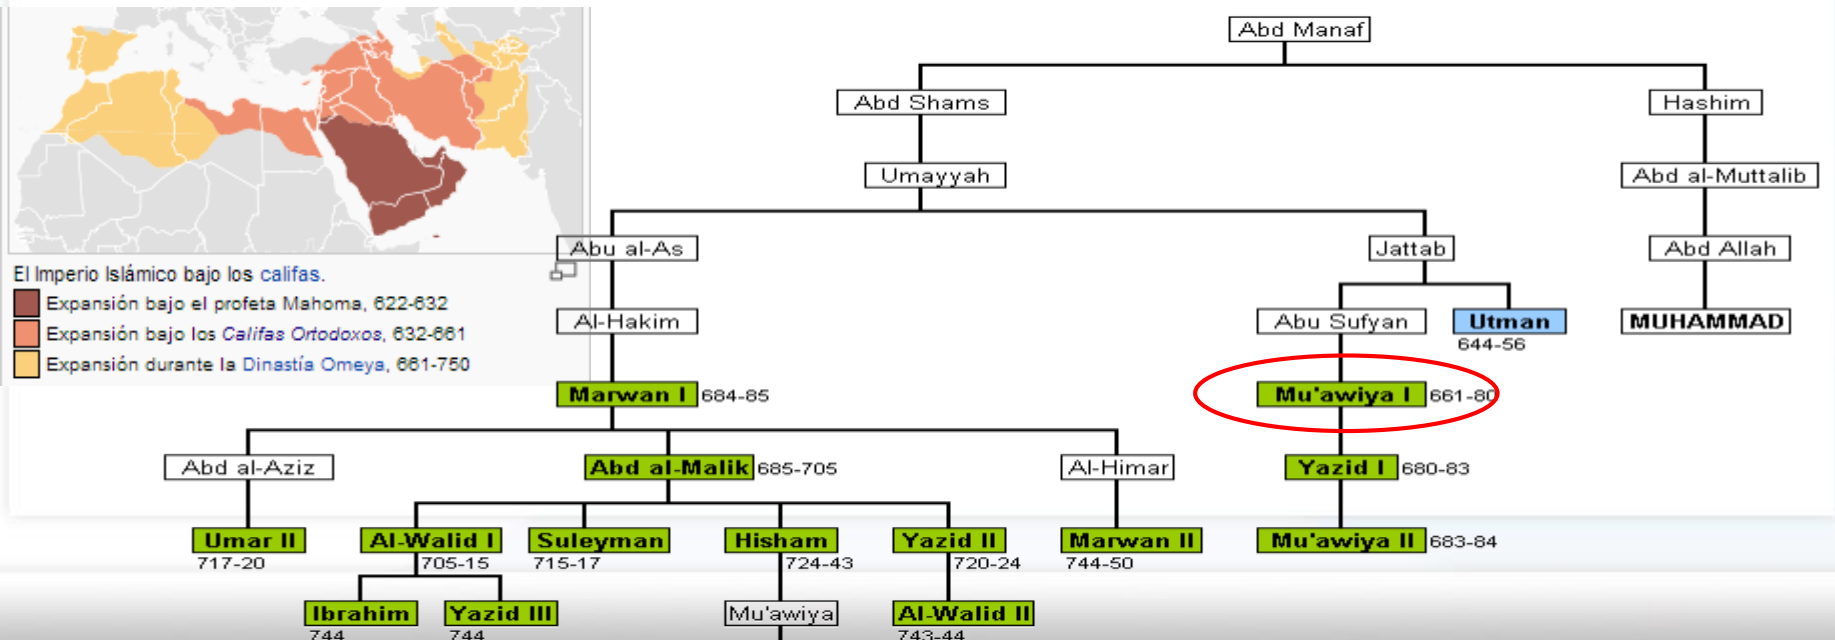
El Imperio Islámico bajo los califas.
Expansión bajo el profeta Mahoma, 622-632
Expansión bajo los Califas Ortodoxos, 632-661
Expansión durante la Dinastía Omeya, 661-750

Abd Manaf
Abd Shams
Hashim
Umayyah
Abd al-Muttalib
Abu al-As
Jattab
Abd Allah
Al-Hakim
Abu Sufyan
Utman
644-56
MUHAMMAD
Marwan I 684-85
Mu'awiya I 661-80
Abd al-Aziz
Abd al-Malik 685-705
Al-Himar
Yazid I 680-83
Umar II
717-20
Al-Walid I
705-15
Suleyman
715-17
Hisham
724-43
Yazid II
720-24
Marwan II
744-50
Mu'awiya II 683-84
Ibrahim
744
Yazid III
744
Mu'awiya
Al-Walid II
743-44